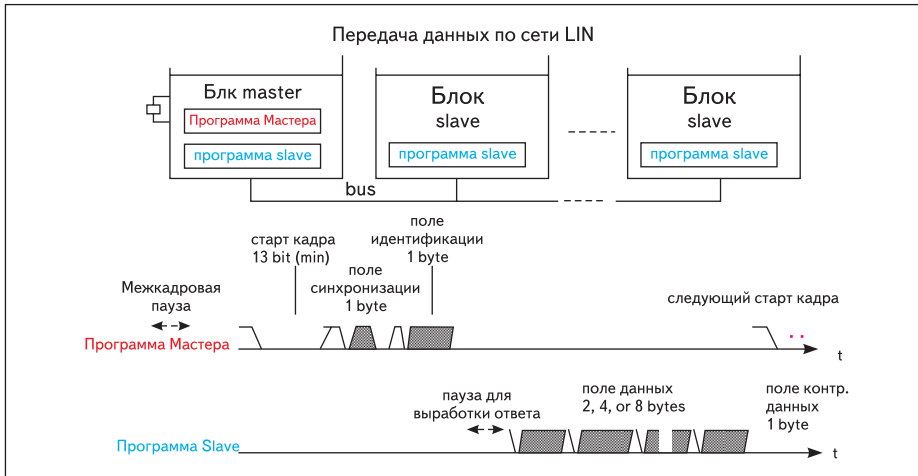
Передача данных по сети LIN

Блк master

Программа Мастера

программа slave

Блок slave

программа slave

Блок slave

программа slave

bus

старт кадра 13 bit (min)

поле идентификации 1 byte

поле синхронизации 1 byte

Межкадровая пауза

следующий старт кадра

Программа Мастера

t

пауза для выработки ответа

поле данных 2, 4, or 8 bytes

поле контр. данных 1 byte

Программа Slave

t